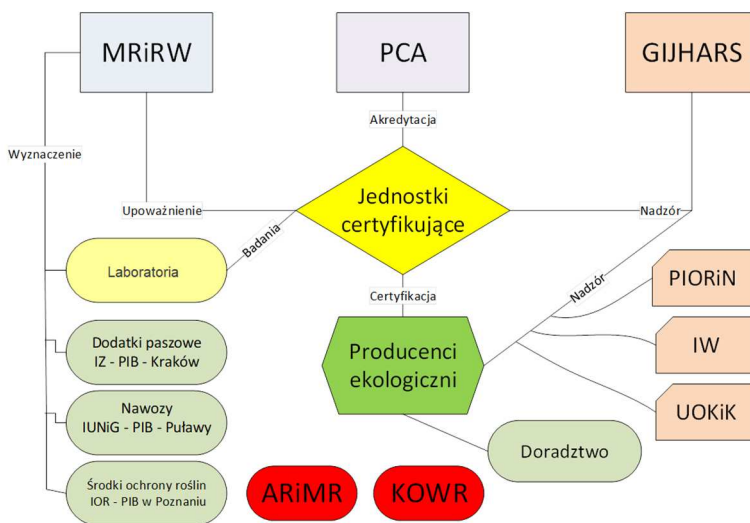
MRiRW

PCA

GIJHARS

Wyznaczenie

Akredytacja

Upoważnienie

Jednostki certyfikujące

Nadzór

Badania

Laboratoria

Certyfikacja

Nadzór

PIORiN

Dodatki paszowe
IZ - PIB - Kraków

Producenci ekologiczni

IW

Nawozy
IUNiG - PIB - Puławy

UOKiK

Doradztwo

Środki ochrony roślin
IOR - PIB w Poznaniu

ARiMR

KOWR